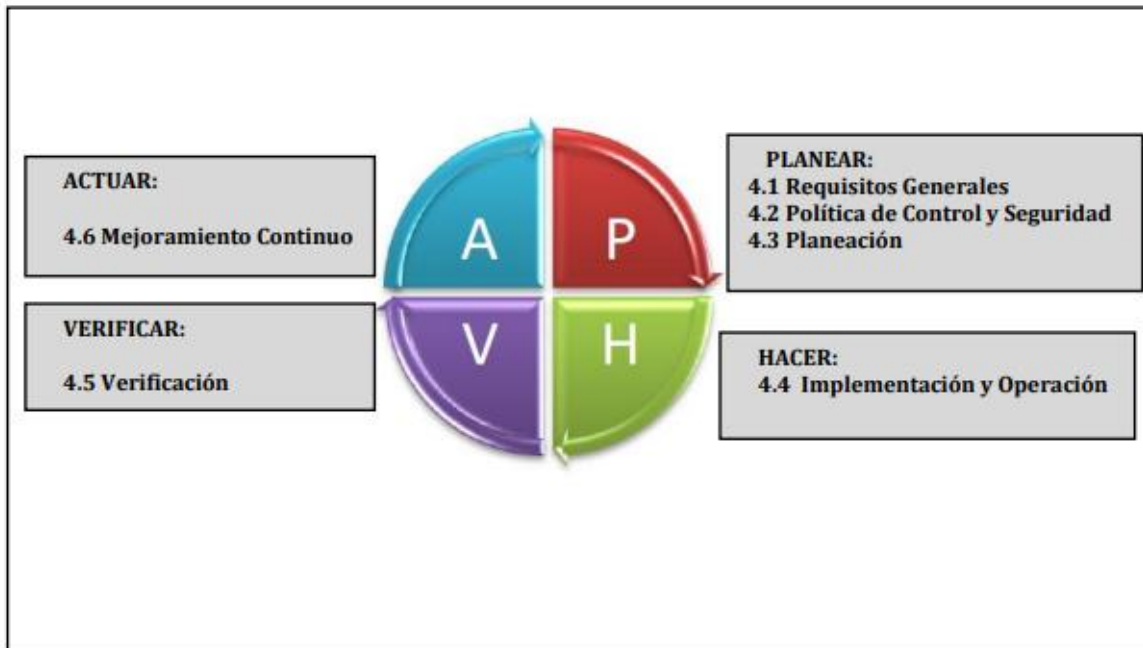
ACTUAR:

4.6 Mejoramiento Continuo

A

P

PLANEAR:
4.1 Requisitos Generales
4.2 Política de Control y Seguridad
4.3 Planeación

VERIFICAR:

4.5 Verificación

V

H

HACER:
4.4 Implementación y Operación